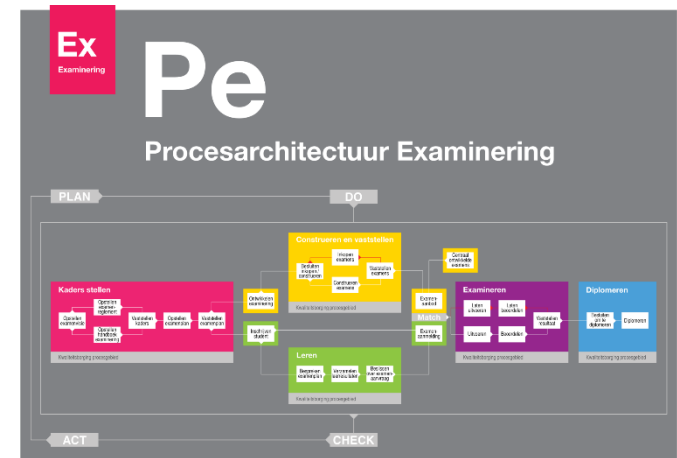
Ex
Examinering

Pe

Procesarchitectuur Examinering

PLAN

DO

Kaders stellen

Opstellen examenvisie

Opstellen examenreglement

Opstellen handboek examinering

Vaststellen kaders

Opstellen examenplan

Vaststellen examenplan

Kwaliteitsborging procesgebied

Ontwikkelen examinering

Inschrijven student

Construeren en vaststellen

Bestellen / inkopen / construeren

Inkopen examens

Construeren examens

Vaststellen examens

Kwaliteitsborging procesgebied

Centraal ontwikkelde examens

Leren

Begeleiden examenplan

Verzamelen bewijsstukken

Beoordelen examen aanvraag

Kwaliteitsborging procesgebied

Examen aanbod

Match

Examen aanmelding

Examineren

Laten uitvoeren

Laten beoordelen

Uitvoeren

Beoordelen

Vaststellen resultaat

Kwaliteitsborging procesgebied

Diplomeren

Beslissen om te diplomeren

Diplomeren

Kwaliteitsborging procesgebied

ACT

CHECK